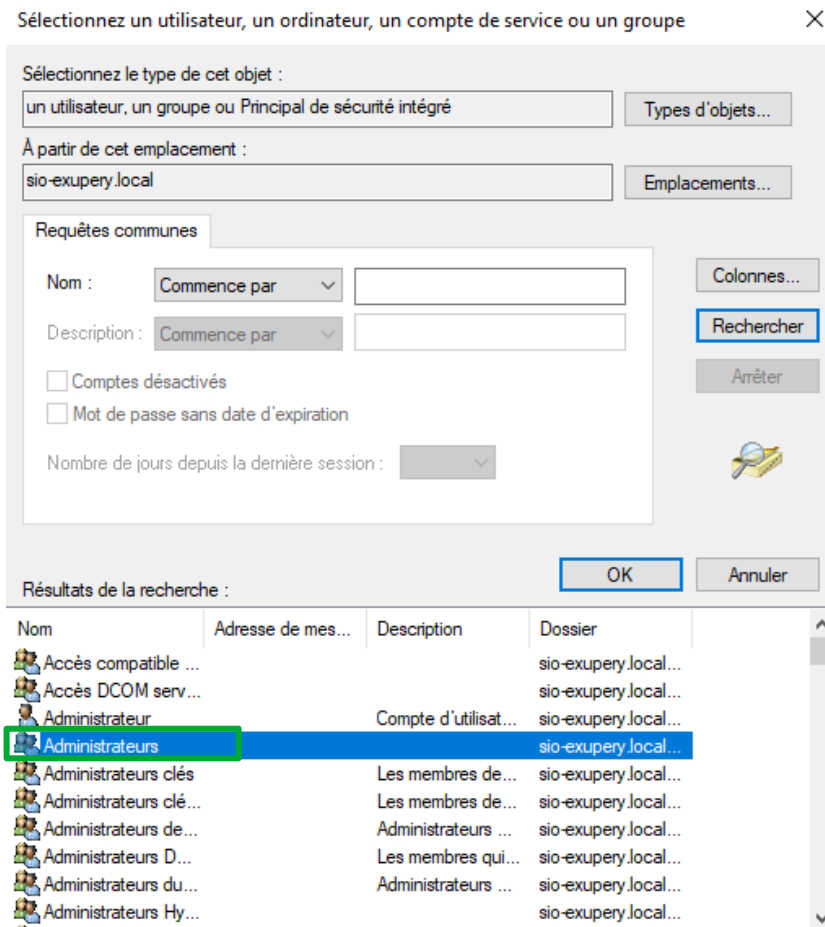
Sélectionnez un utilisateur, un ordinateur, un compte de service ou un groupe

Sélectionnez le type de cet objet :

un utilisateur, un groupe ou Principal de sécurité intégré

Types d'objets...

À partir de cet emplacement :

sio-exupery.local

Emplacements...

Requêtes communes

Nom : Commence par

Description : Commence par

Comptes désactivés

Mot de passe sans date d'expiration

Nombre de jours depuis la dernière session :

Colonnes...

Rechercher

Arrêter

OK

Annuler

Résultats de la recherche :

| Nom | Adresse de mes... | Description | Dossier |
|---|---|---|---|
| Accès compatible ... | | | sio-exupery.local... |
| Accès DCOM serv... | | | sio-exupery.local... |
| Administrateur | | Compte d'utilisat... | sio-exupery.local... |
| Administrateurs | | | sio-exupery.local... |
| Administrateurs clés | | Les membres de... | sio-exupery.local... |
| Administrateurs clé... | | Les membres de... | sio-exupery.local... |
| Administrateurs de... | | Administrateurs ... | sio-exupery.local... |
| Administrateurs D... | | Les membres qui... | sio-exupery.local... |
| Administrateurs du... | | Administrateurs ... | sio-exupery.local... |
| Administrateurs Hy... | | | sio-exupery.local... |